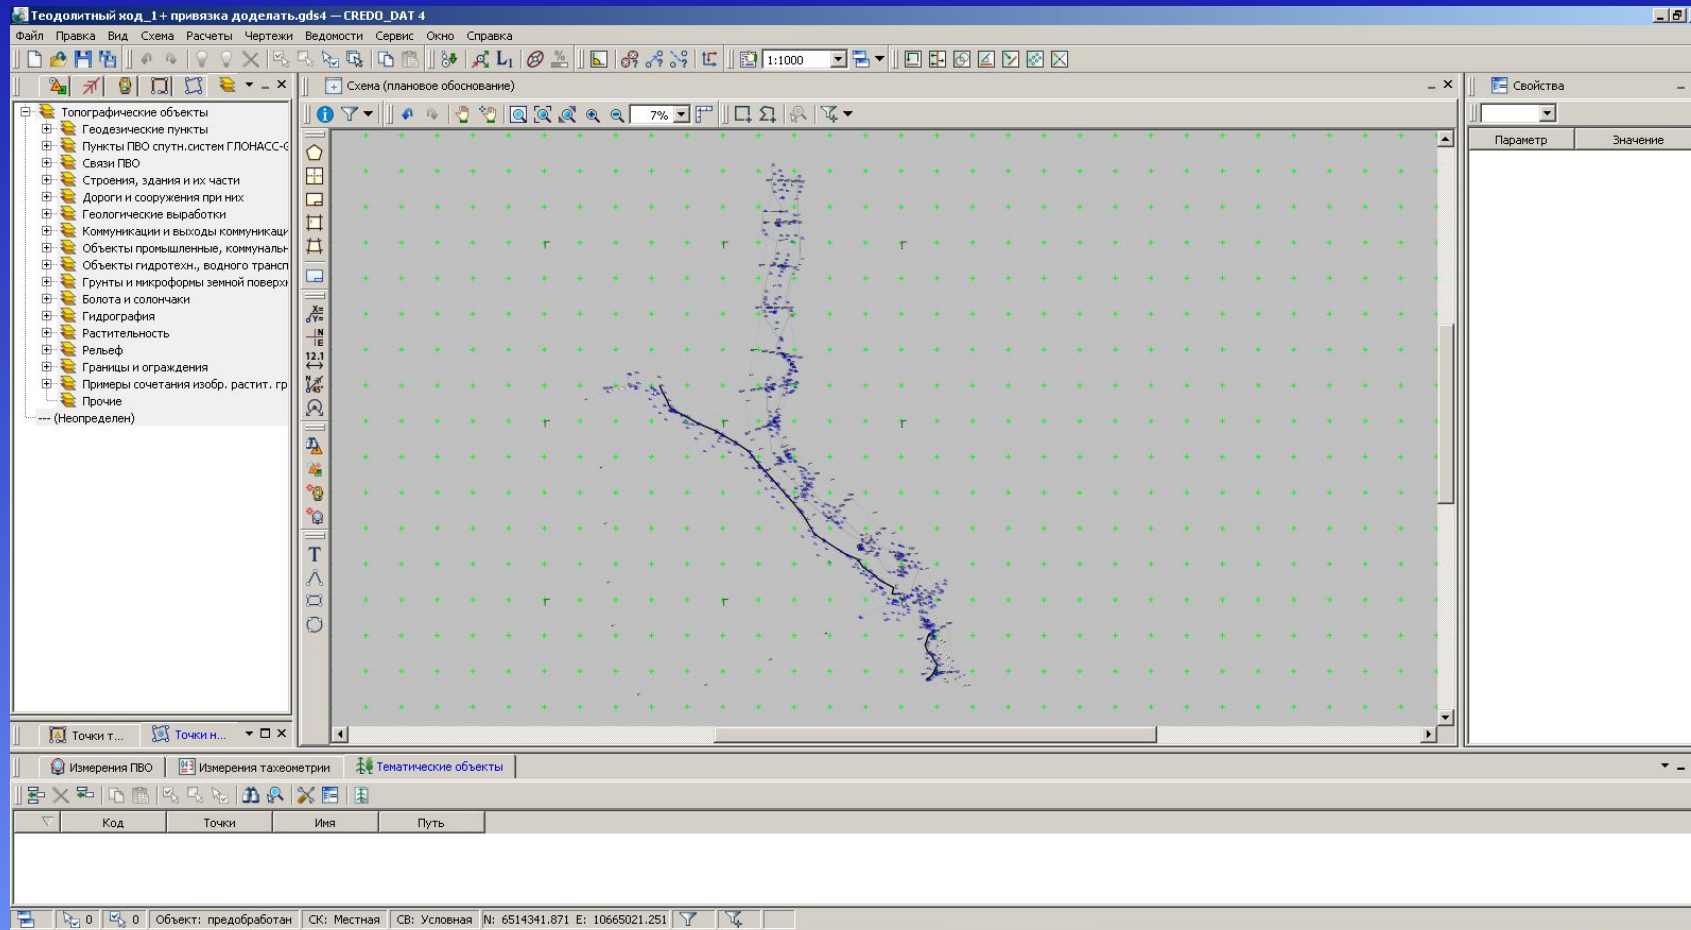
Теодолитный ход_1+ привязка доделать.gds4 — CREDO_DAT 4

Файл Правка Вид Схема Расчеты Чертежи Ведомости Сервис Окно Справка

1:1000

Схема (плановое обоснование)

7%

Свойства

Параметр | Значение

Топографические объекты
Геодезические пункты
Пункты ПВО спутн.систем ГЛОНАСС-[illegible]
Связи ПВО
Строения, здания и их части
Дороги и сооружения при них
Геологические выработки
Коммуникации и выходы коммуникаци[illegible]
Объекты промышленные, коммунальн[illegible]
Объекты гидротехн., водного трансп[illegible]
Грунты и микроформы земной поверх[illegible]
Болота и солончаки
Гидрография
Растительность
Рельеф
Границы и ограждения
Примеры сочетания изобр. растит. гр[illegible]
Прочие
--- (Неопределен)

12.1

Точки т...
Точки н...

Измерения ПВО
Измерения тахеометрии
Тематические объекты

| Код | Точки | Имя | Путь |
|---|---|---|---|

0 0 Объект: предобработан СК: Местная СВ: Условная N: 6514341.871 E: 10665021.251